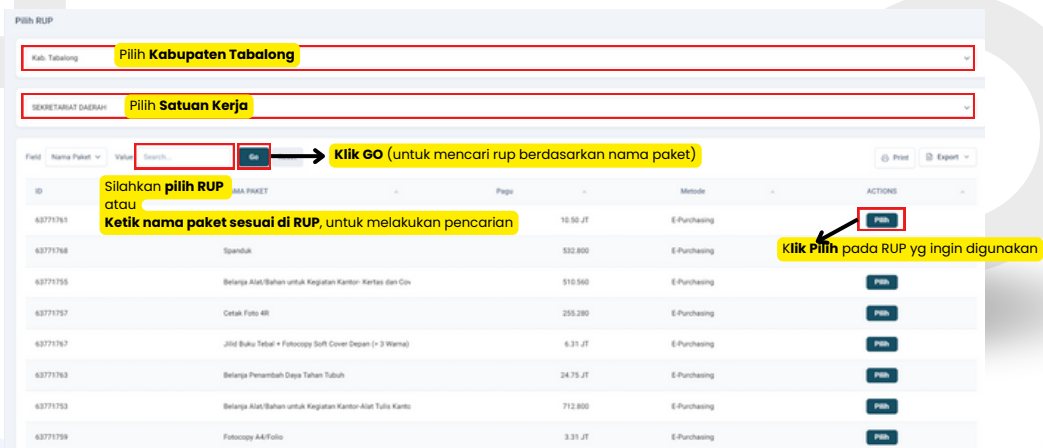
Pilih RUP

Kab. Tabalong Pilih **Kabupaten Tabalong**

SEKRETARIAT DAERAH Pilih **Satuan Kerja**

Field Nama Paket Value Search... Go **Klik GO** (untuk mencari rup berdasarkan nama paket) Print Export

Silahkan **pilih RUP** atau **Ketik nama paket sesuai di RUP**, untuk melakukan pencarian

**Klik Pilih** pada RUP yg ingin digunakan

| ID | NAMA PAKET | Pagu | Metode | ACTIONS |
|---|---|---|---|---|
| 63771761 | | 10.50 JT | E-Purchasing | Pilih |
| 63771768 | Spanduk | 532.800 | E-Purchasing | Pilih |
| 63771755 | Belanja Alat/Bahan untuk Kegiatan Kantor- Kertas dan Cov | 510.560 | E-Purchasing | Pilih |
| 63771757 | Cetak Foto 4R | 255.280 | E-Purchasing | Pilih |
| 63771767 | Jilid Buku Tebal + Fotocopy Soft Cover Depan (> 3 Warna) | 6.31 JT | E-Purchasing | Pilih |
| 63771763 | Belanja Penambah Daya Tahan Tubuh | 24.75 JT | E-Purchasing | Pilih |
| 63771753 | Belanja Alat/Bahan untuk Kegiatan Kantor-Alat Tulis Kanto | 712.800 | E-Purchasing | Pilih |
| 63771759 | Fotocopy A4/Folio | 3.31 JT | E-Purchasing | Pilih |